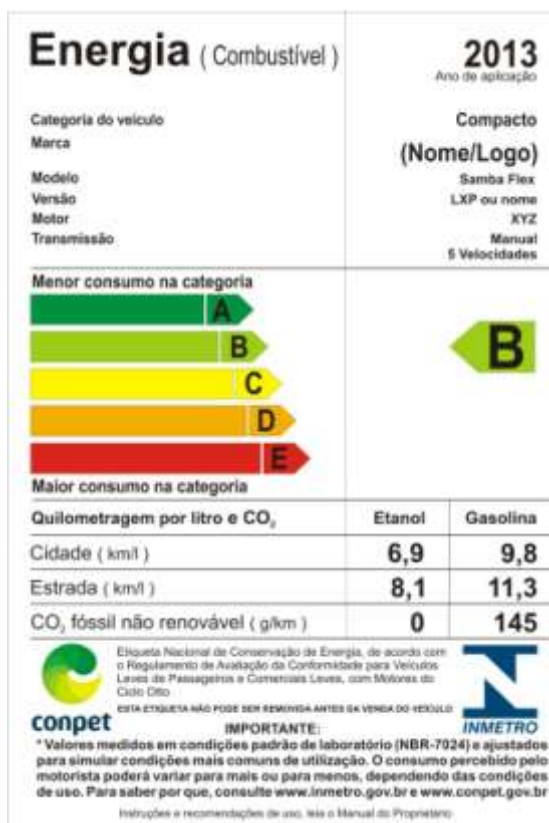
Energia ( Combustível )

2013
Ano de aplicação

Categoria do veículo
Marca
Modelo
Versão
Motor
Transmissão

Compacto
(Nome/Logo)
Samba Flex
LXP ou nome
XYZ
Manual
5 Velocidades

Menor consumo na categoria

A
B
C
D
E

Maior consumo na categoria

B

| Quilometragem por litro e $CO_2$ | Etanol | Gasolina |
|---|---|---|
| Cidade ( km/l ) | 6,9 | 9,8 |
| Estrada ( km/l ) | 8,1 | 11,3 |
| $CO_2$ fóssil não renovável ( g/km ) | 0 | 145 |

Etiqueta Nacional de Conservação de Energia, de acordo com o Regulamento de Avaliação da Conformidade para Veículos Leves de Passageiros e Comerciais Leves, com Motores do Ciclo Otto.

ESTA ETIQUETA NÃO PODE SER REMOVIDA ANTES DA VENDA DO VEÍCULO

conpet

INMETRO

IMPORTANTE:
* Valores medidos em condições padrão de laboratório (NBR-7024) e ajustados para simular condições mais comuns de utilização. O consumo percebido pelo motorista poderá variar para mais ou para menos, dependendo das condições de uso. Para saber por que, consulte www.inmetro.gov.br e www.conpet.gov.br

Instruções e recomendações de uso, leia o Manual do Proprietário